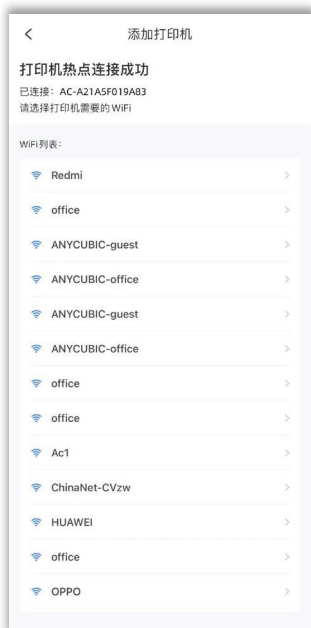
<
添加打印机

打印机热点连接成功
已连接：AC-A21A5F019A83
请选择打印机需要的WiFi

WiFi列表：

Redmi
office
ANYCUBIC-guest
ANYCUBIC-office
ANYCUBIC-guest
ANYCUBIC-office
office
office
Ac1
ChinaNet-CVzw
HUAWEI
office
OPPO